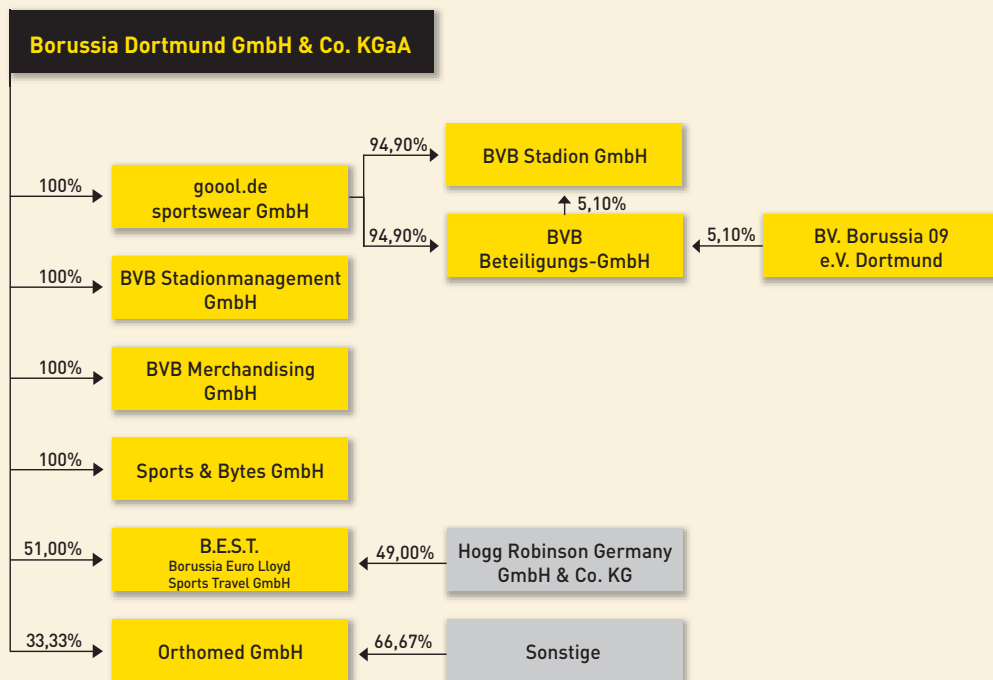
Borussia Dortmund GmbH & Co. KGaA

100%
goool.de sportswear GmbH

94,90%
BVB Stadion GmbH

5,10%

94,90%
BVB Beteiligungs-GmbH

5,10%
BV. Borussia 09 e.V. Dortmund

100%
BVB Stadionmanagement GmbH

100%
BVB Merchandising GmbH

100%
Sports & Bytes GmbH

51,00%
B.E.S.T.
Borussia Euro Lloyd Sports Travel GmbH

49,00%
Hogg Robinson Germany GmbH & Co. KG

33,33%
Orthomed GmbH

66,67%
Sonstige